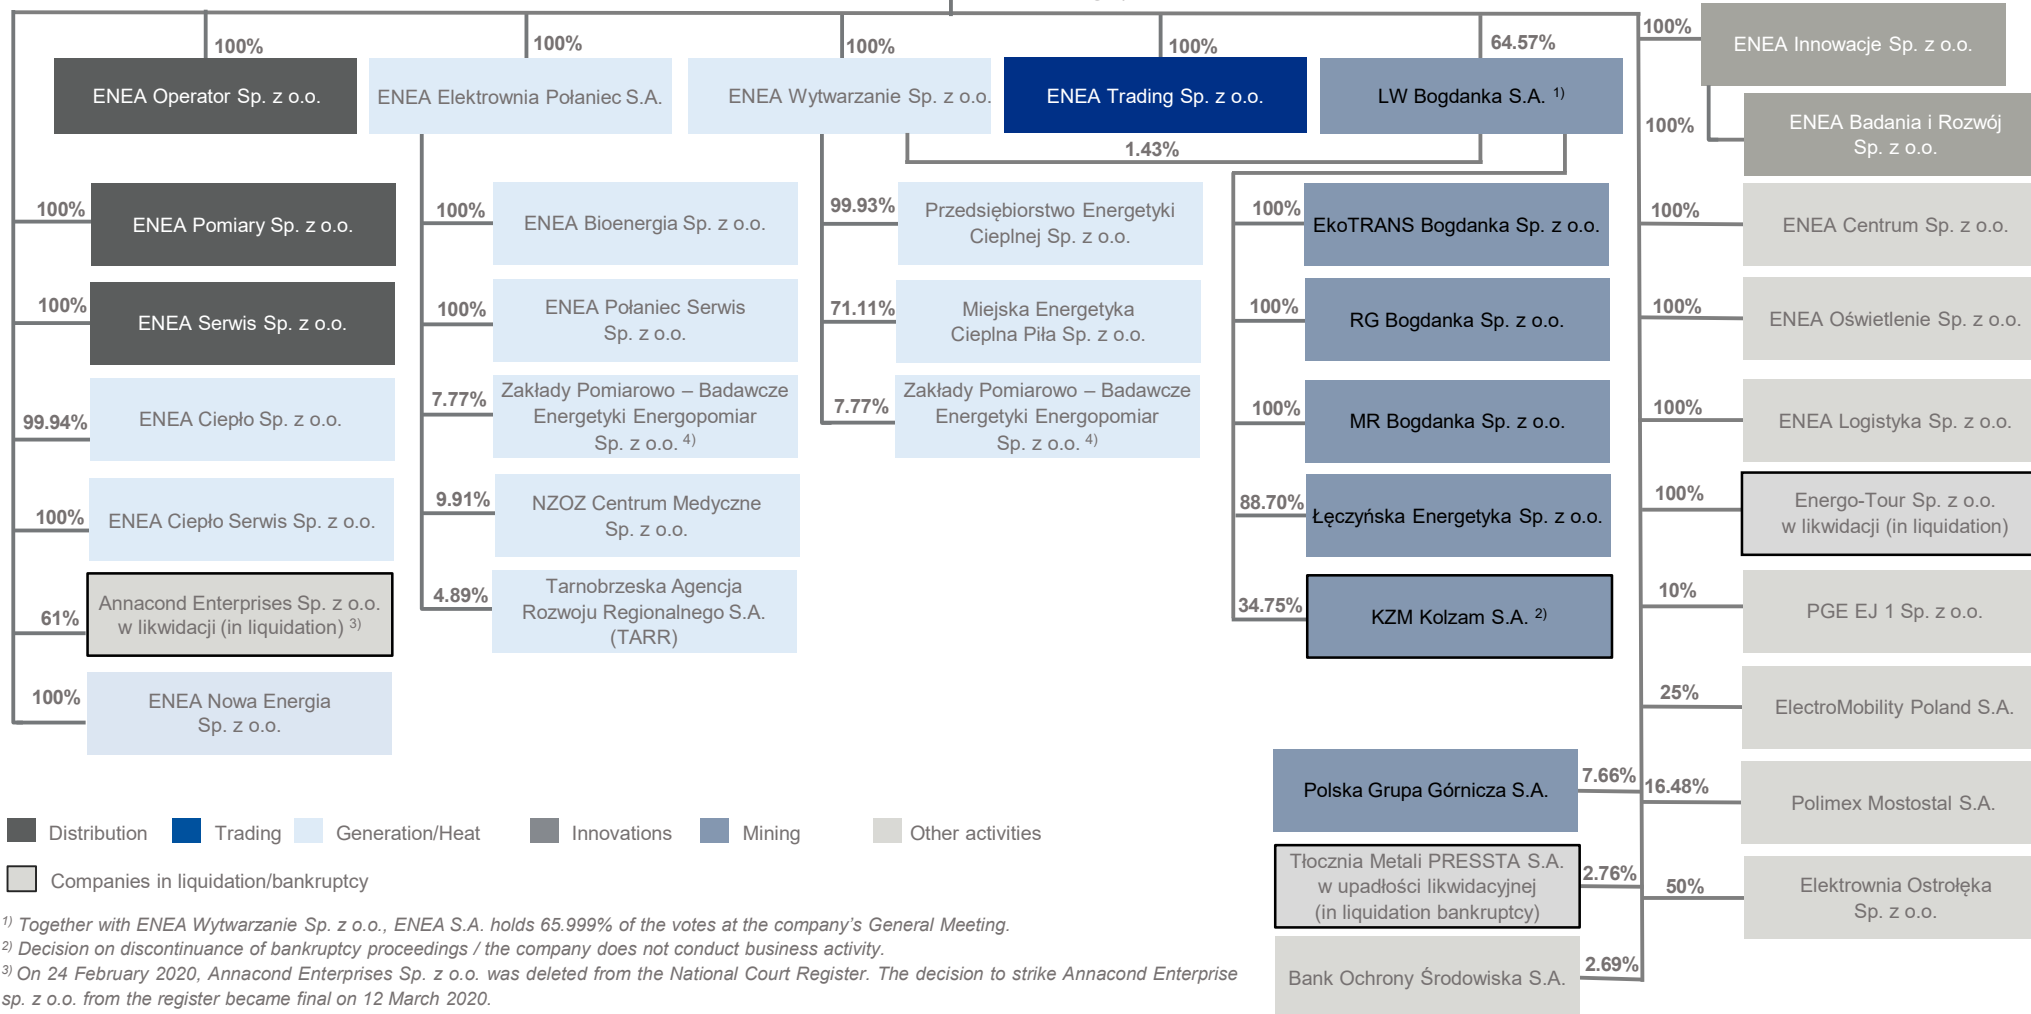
100%
ENEA Operator Sp. z o.o.
100%
ENEA Elektrownia Połaniec S.A.
100%
ENEA Wytwarzanie Sp. z o.o.
100%
ENEA Trading Sp. z o.o.
64.57%
LW Bogdanka S.A. $^{1)}$
100%
ENEA Innowacje Sp. z o.o.
100%
ENEA Badania i Rozwój Sp. z o.o.
1.43%

100%
ENEA Pomiary Sp. z o.o.
100%
ENEA Serwis Sp. z o.o.
99.94%
ENEA Ciepło Sp. z o.o.
100%
ENEA Ciepło Serwis Sp. z o.o.
61%
Annacond Enterprises Sp. z o.o. w likwidacji (in liquidation) $^{3)}$
100%
ENEA Nowa Energia Sp. z o.o.

100%
ENEA Bioenergia Sp. z o.o.
100%
ENEA Połaniec Serwis Sp. z o.o.
7.77%
Zakłady Pomiarowo – Badawcze Energetyki Energopomiar Sp. z o.o. $^{4)}$
9.91%
NZOZ Centrum Medyczne Sp. z o.o.
4.89%
Tarnobrzeska Agencja Rozwoju Regionalnego S.A. (TARR)

99.93%
Przedsiębiorstwo Energetyki Cieplnej Sp. z o.o.
71.11%
Miejska Energetyka Cieplna Piła Sp. z o.o.
7.77%
Zakłady Pomiarowo – Badawcze Energetyki Energopomiar Sp. z o.o. $^{4)}$

100%
EkoTRANS Bogdanka Sp. z o.o.
100%
RG Bogdanka Sp. z o.o.
100%
MR Bogdanka Sp. z o.o.
88.70%
Łęczyńska Energetyka Sp. z o.o.
34.75%
KZM Kolzam S.A. $^{2)}$

100%
ENEA Centrum Sp. z o.o.
100%
ENEA Oświetlenie Sp. z o.o.
100%
ENEA Logistyka Sp. z o.o.
100%
Energo-Tour Sp. z o.o. w likwidacji (in liquidation)
10%
PGE EJ 1 Sp. z o.o.
25%
ElectroMobility Poland S.A.
16.48%
Polimex Mostostal S.A.
50%
Elektrownia Ostrołęka Sp. z o.o.

Polska Grupa Górnicza S.A.
7.66%
Tłocznia Metali PRESSTA S.A. w upadłości likwidacyjnej (in liquidation bankruptcy)
2.76%
Bank Ochrony Środowiska S.A.
2.69%

Distribution
Trading
Generation/Heat
Innovations
Mining
Other activities
Companies in liquidation/bankruptcy

$^{1)}$ Together with ENEA Wytwarzanie Sp. z o.o., ENEA S.A. holds 65.999% of the votes at the company's General Meeting.
$^{2)}$ Decision on discontinuance of bankruptcy proceedings / the company does not conduct business activity.
$^{3)}$ On 24 February 2020, Annacond Enterprises Sp. z o.o. was deleted from the National Court Register. The decision to strike Annacond Enterprise sp. z o.o. from the register became final on 12 March 2020.